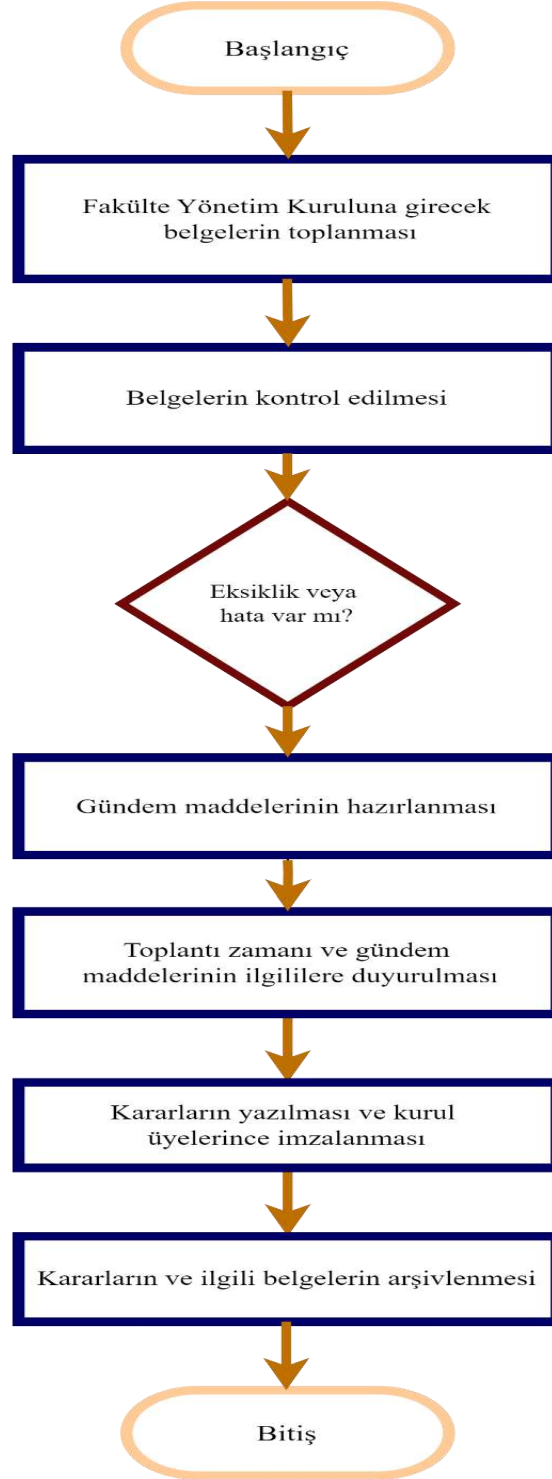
Başlangıç

Fakülte Yönetim Kuruluna girecek belgelerin toplanması

Belgelerin kontrol edilmesi

Eksiklik veya hata var mı?

Gündem maddelerinin hazırlanması

Toplantı zamanı ve gündem maddelerinin ilgililere duyurulması

Kararların yazılması ve kurul üyelerince imzalanması

Kararların ve ilgili belgelerin arşivlenmesi

Bitiş